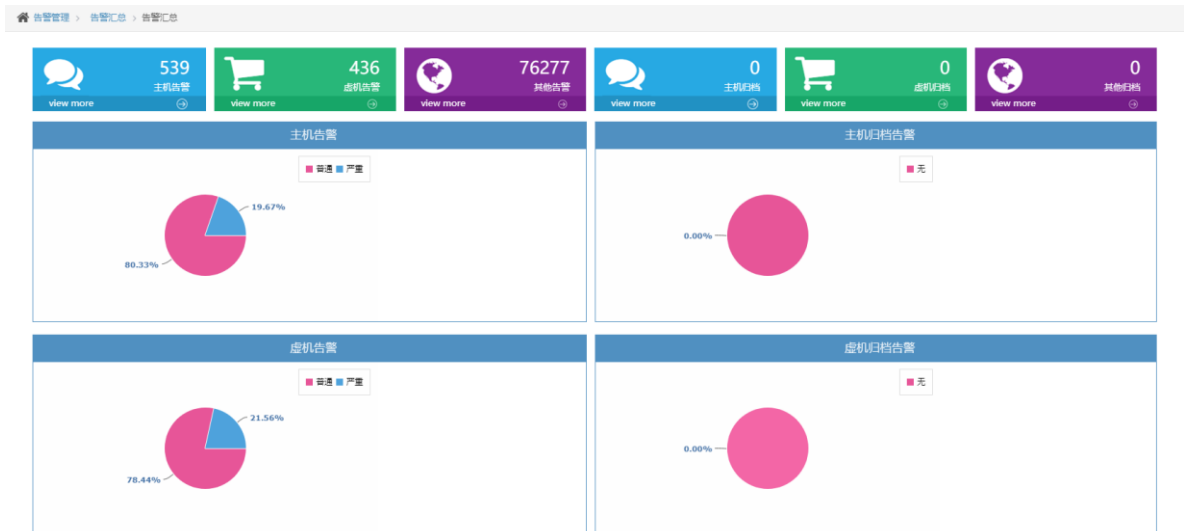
告警管理 > 告警汇总 > 告警汇总

539
主机告警
view more

436
虚机告警
view more

76277
其他告警
view more

0
主机归档
view more

0
虚机归档
view more

0
其他归档
view more

主机告警

普通 严重

19.67%

80.33%

主机归档告警

无

0.00%

虚机告警

普通 严重

21.56%

78.44%

虚机归档告警

无

0.00%